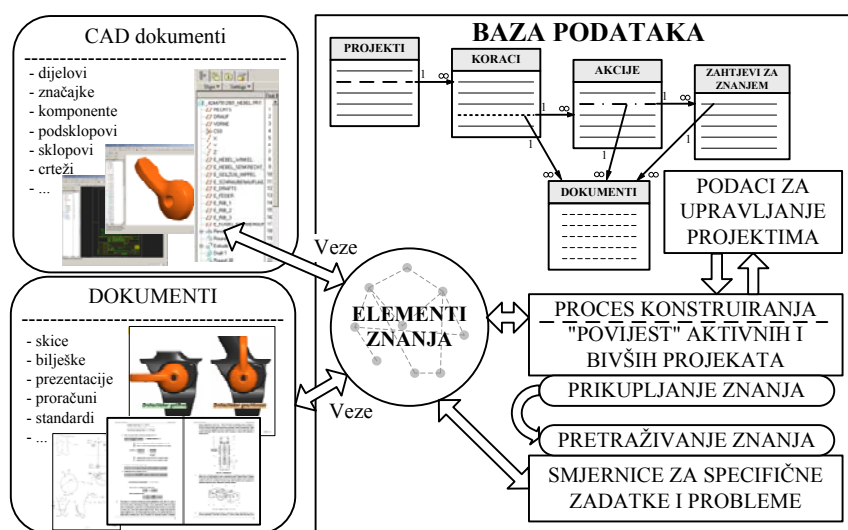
CAD dokumenti

- dijelovi
- značajke
- komponente
- podsklopovi
- sklopovi
- crteži
- ...

DOKUMENTI

- skice
- bilješke
- prezentacije
- proračuni
- standardi
- ...

BAZA PODATAKA

PROJEKTI

KORACI

AKCIJE

ZAHTJEVI ZA ZNANJEM

DOKUMENTI

1 ∞

1 ∞

1 ∞

1 ∞

1

1

PODACI ZA UPRAVLJANJE PROJEKTIMA

Veze

ELEMENTI ZNANJA

Veze

PROCES KONSTRUIRANJA "POVIJEST" AKTIVNIH I BIVŠIH PROJEKATA

PRIKUPLJANJE ZNANJA

PRETRAŽIVANJE ZNANJA

SMJERNICE ZA SPECIFIČNE ZADATKE I PROBLEME